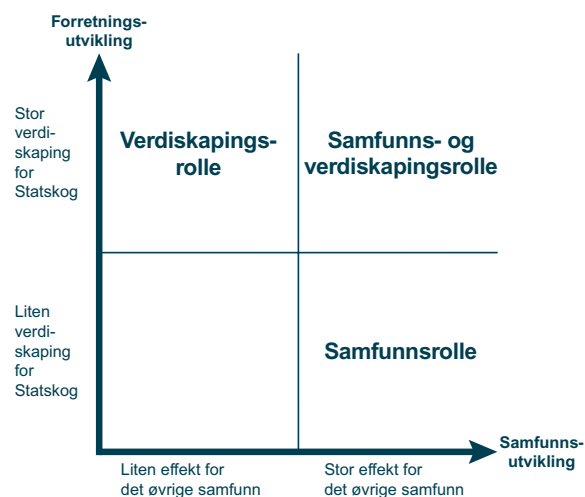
Forretningsutvikling

Stor verdiskaping for Statskog

Verdiskapingsrolle

Samfunns- og verdiskapingsrolle

Liten verdiskaping for Statskog

Samfunnsrolle

Samfunnsutvikling

Liten effekt for det øvrige samfunn

Stor effekt for det øvrige samfunn